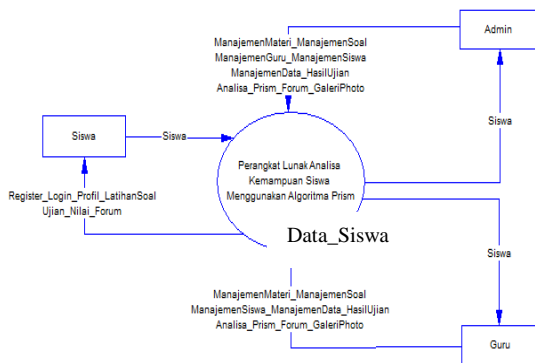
Admin

ManajemenMateri_ManajemenSoal
ManajemenGuru_ManajemenSiswa
ManajemenData_HasilUjian
Analisa_Prism_Forum_GaleriPhoto

Siswa

Siswa

Siswa

Perangkat Lunak Analisa
Kemampuan Siswa
Menggunakan Algoritma Prism

Register_Login_Profil_LatihanSoal
Ujian_Nilai_Forum

Data_Siswa

Siswa

ManajemenMateri_ManajemenSoal
ManajemenSiswa_ManajemenData_HasilUjian
Analisa_Prism_Forum_GaleriPhoto

Guru